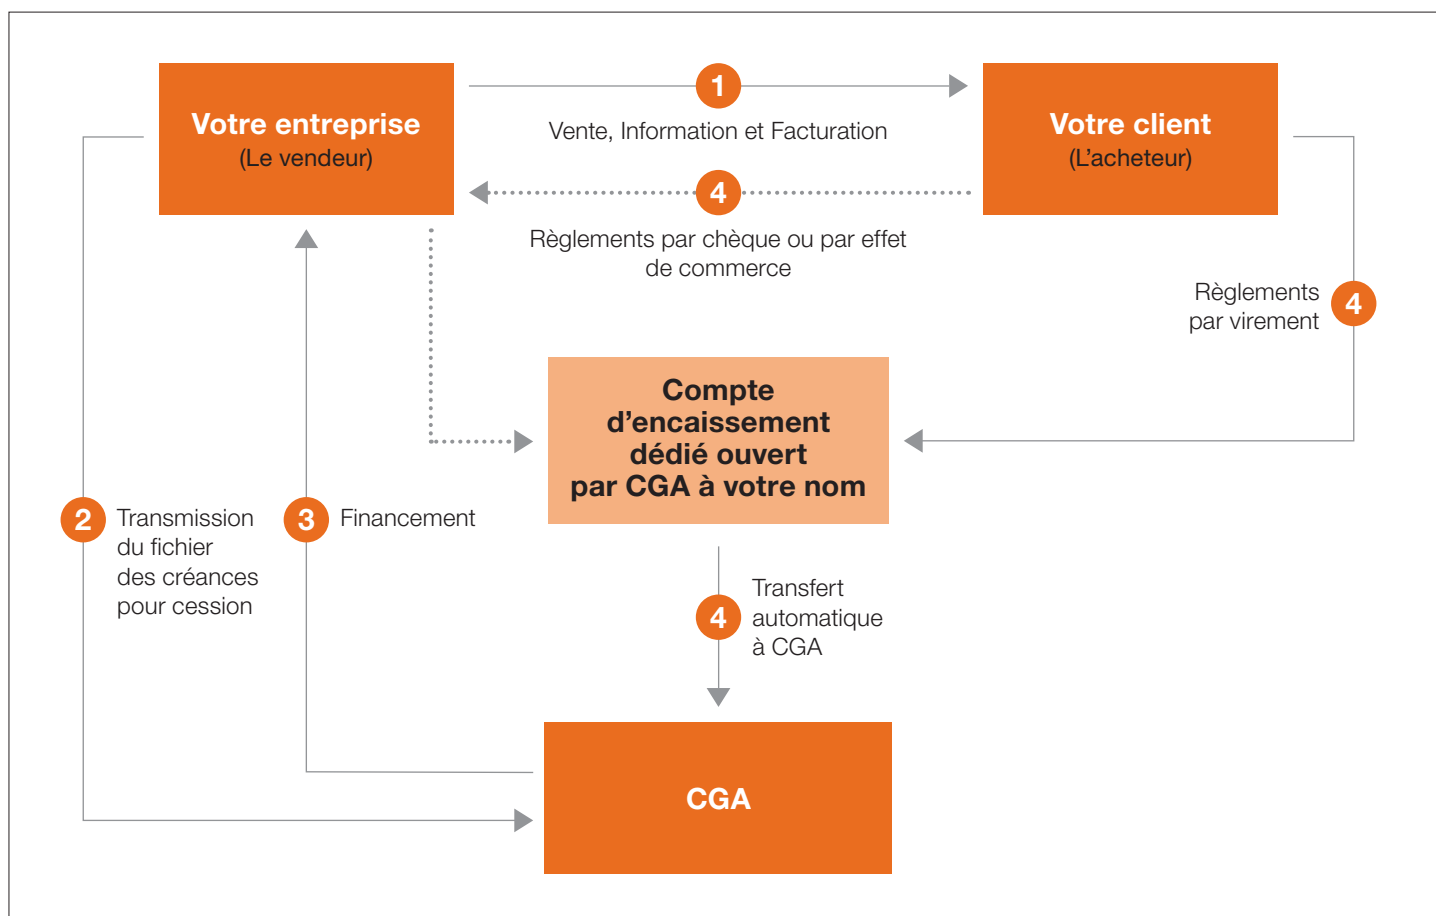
Votre entreprise
(Le vendeur)

1

Vente, Information et Facturation

Votre client
(L'acheteur)

4

Règlements par chèque ou par effet de commerce

Règlements par virement

4

Compte d'encaissement dédié ouvert par CGA à votre nom

2

Transmission du fichier des créances pour cession

3

Financement

4

Transfert automatique à CGA

CGA